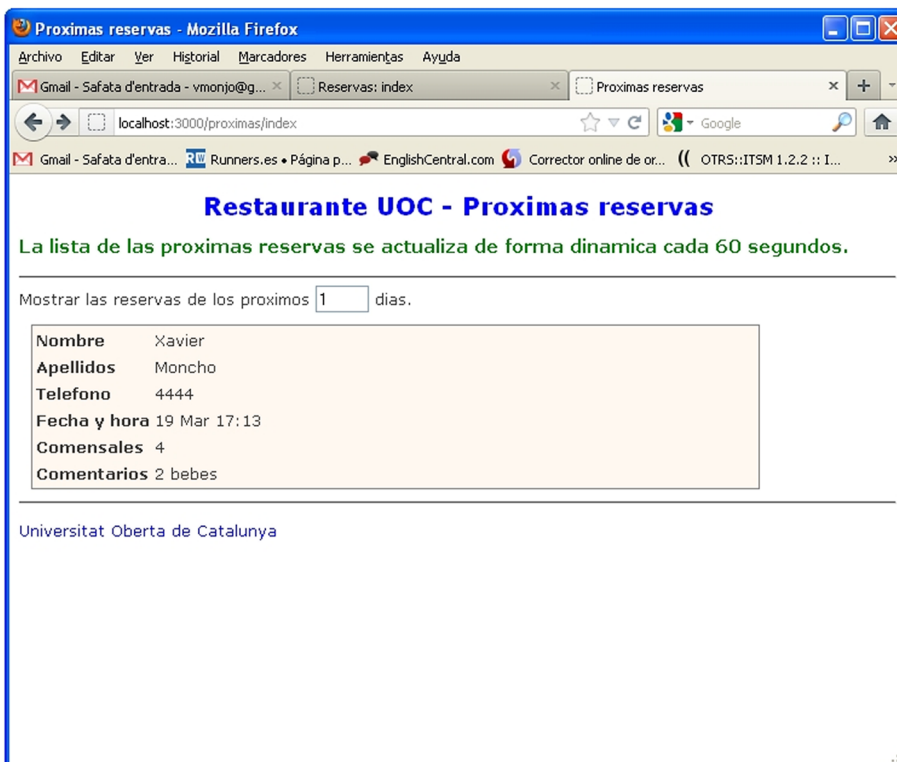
Proximas reservas - Mozilla Firefox

Archivo Editar Ver Historial Marcadores Herramientas Ayuda

Gmail - Safata d'entrada - vmonjo@g... × Reservas: index × Proximas reservas × +

localhost:3000/proximas/index

Google

Gmail - Safata d'entra... Runners.es • Página p... EnglishCentral.com Corrector online de or... OTRS::ITSM 1.2.2 :: I... »

Restaurante UOC - Proximas reservas

La lista de las proximas reservas se actualiza de forma dinamica cada 60 segundos.

Mostrar las reservas de los proximos 1 dias.

| | |
|---|---|
| Nombre | Xavier |
| Apellidos | Moncho |
| Telefono | 4444 |
| Fecha y hora | 19 Mar 17:13 |
| Comensales | 4 |
| Comentarios | 2 bebes |

Universitat Oberta de Catalunya